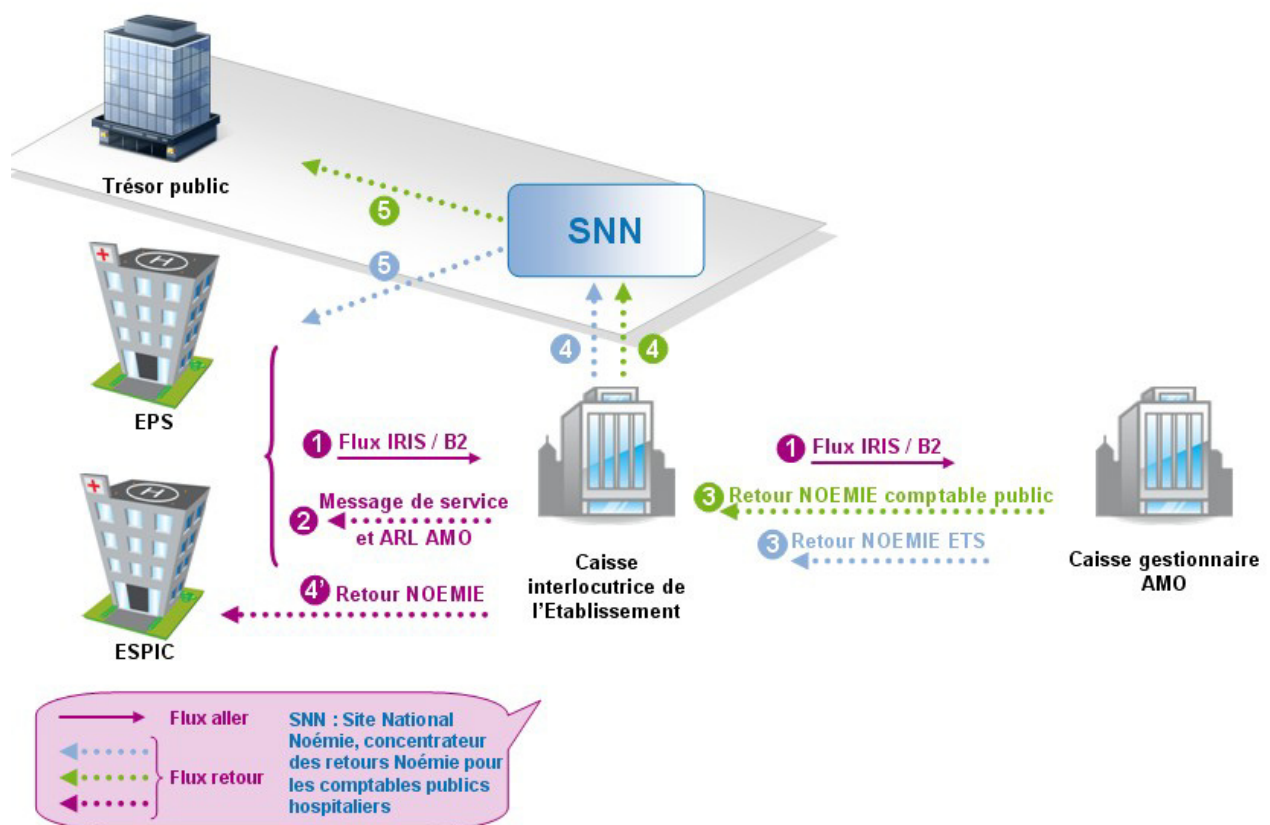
Trésor public

SNN

5

5

4

4

EPS

1 Flux IRIS / B2

2 Message de service et ARL AMO

4' Retour NOEMIE

ESPIC

Caisse interlocutrice de l'Etablissement

1 Flux IRIS / B2

3 Retour NOEMIE comptable public

3 Retour NOEMIE ETS

Caisse gestionnaire AMO

Flux aller

Flux retour

SNN : Site National Noémie, concentrateur des retours Noémie pour les comptables publics hospitaliers